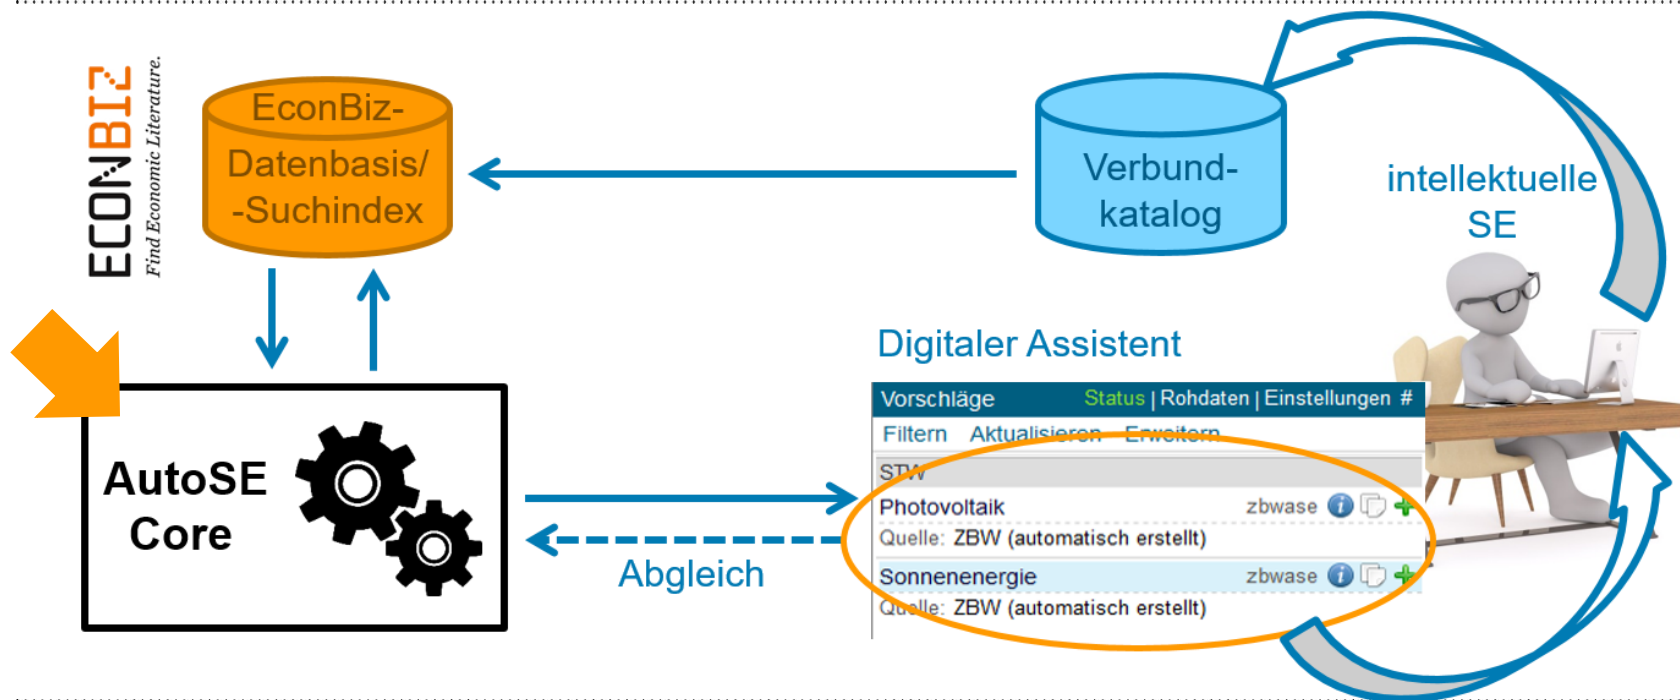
ECONBIZ
Find Economic Literature.

EconBiz-Datenbasis/-Suchindex

Verbund-katalog

intellektuelle SE

Digitaler Assistent

AutoSE Core

Abgleich

| Vorschläge | Status \| Rohdaten \| Einstellungen # |
|---|---|
| Filtern Aktualisieren Erweitern | |
| STW | |
| Photovoltaik | zbwase |
| Quelle: ZBW (automatisch erstellt) | |
| Sonnenenergie | zbwase |
| Quelle: ZBW (automatisch erstellt) | |